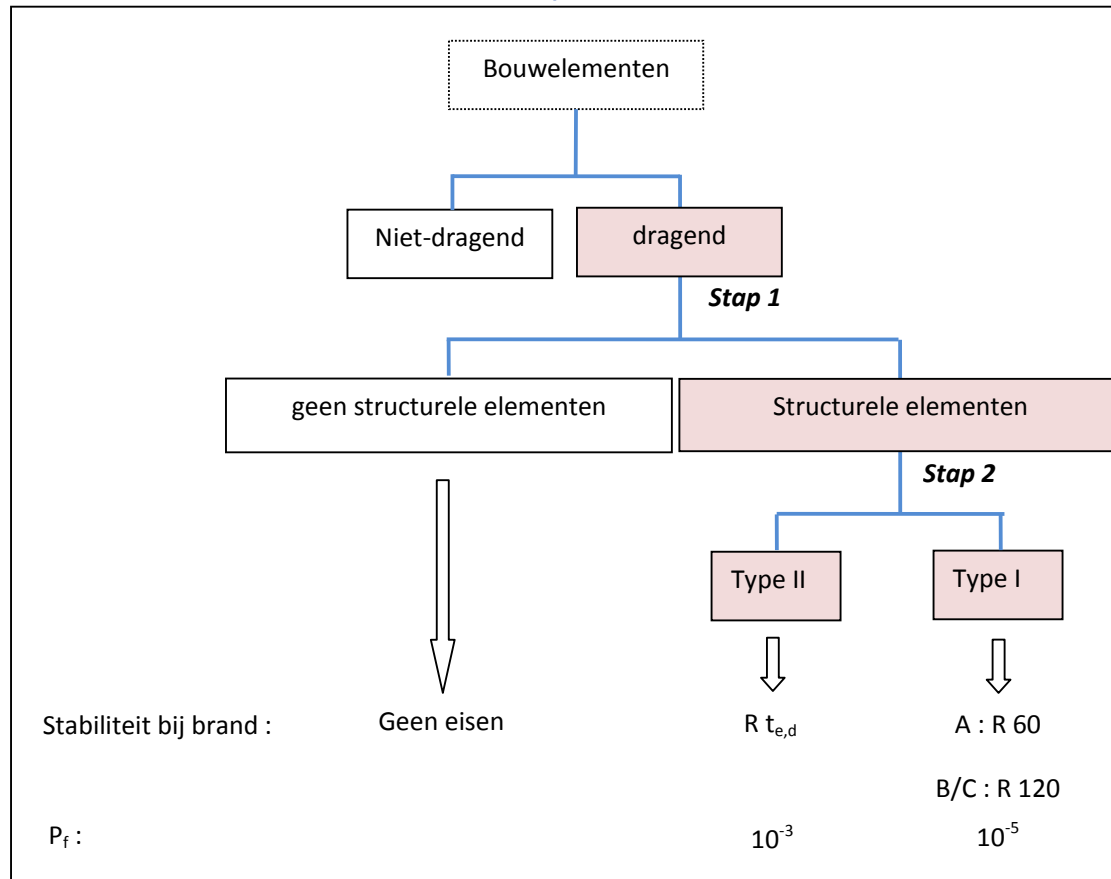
Bouwelementen

Niet-dragend

dragend

Stap 1

geen structurele elementen

Structurele elementen

Stap 2

Type II

Type I

Stabiliteit bij brand :

Geen eisen

R $t_{e,d}$

A : R 60

B/C : R 120

$P_f$ :

$10^{-3}$

$10^{-5}$